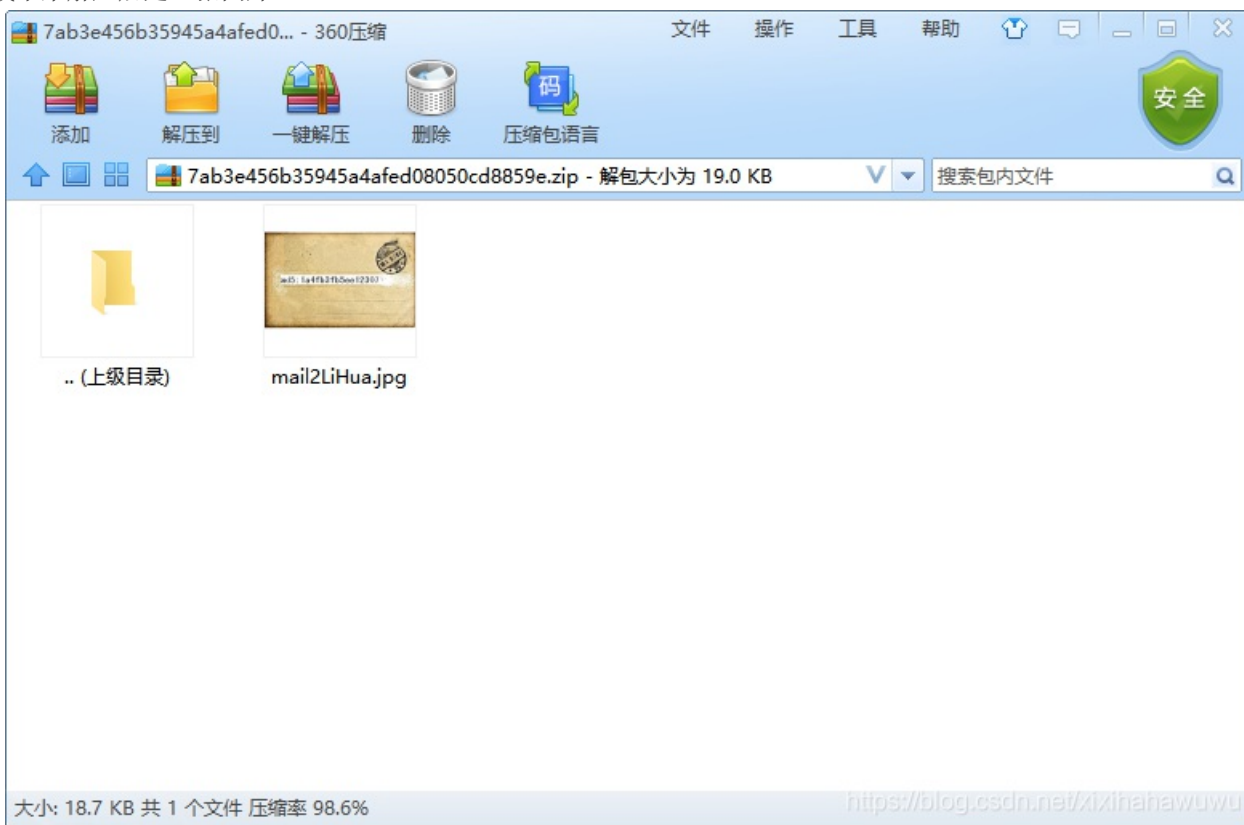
7ab3e456b35945a4afed0... - 360压缩

文件 操作 工具 帮助

添加 解压到 一键解压 删除 压缩包语言

安全

7ab3e456b35945a4afed08050cd8859e.zip - 解包大小为 19.0 KB

搜索包内文件

.. (上级目录)

mail2LiHua.jpg

大小: 18.7 KB 共 1 个文件 压缩率 98.6%

https://blog.csdn.net/xixihahawuwu